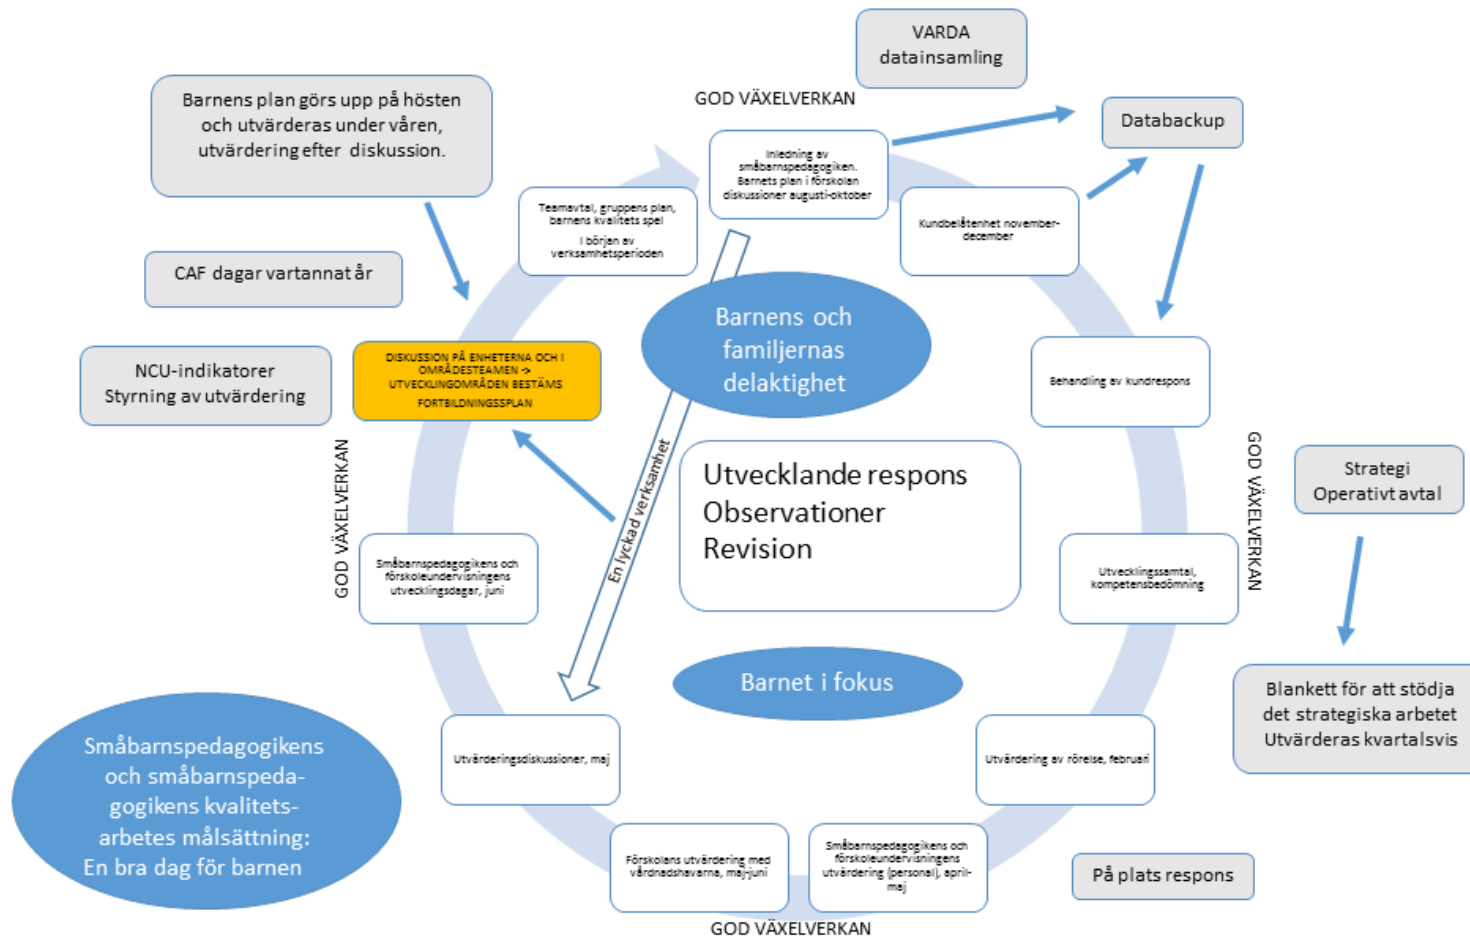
VARDA datainsamling

GOD VÄXELVERKAN

Databackup

Barnens plan görs upp på hösten och utvärderas under våren, utvärdering efter diskussion.

Inledning av småbarnspedagogiken. Barnets plan i förskolan diskussioner augusti-oktober

Teamavtal, gruppens plan, barnens kvalitets spel I början av verksamhetsperioden

Kundbelåtenhet november-december

CAF dagar vartannat år

Barnens och familjernas delaktighet

Behandling av kundrespons

NCU-indikatorer Styrning av utvärdering

DISKUSSION PÅ ENHETERNA OCH I OMRÅDESTEAMEN -> UTVECKLINGOMRÅDEN BESTÄMS FORTBILDNINGSSPLAN

GOD VÄXELVERKAN

Utvecklande respons Observationer Revision

GOD VÄXELVERKAN

Strategi Operativt avtal

En lyckad verksamhet

Småbarnspedagogikens och förskoleundervisningens utvecklingsdagar, juni

Utvecklingssamtal, kompetensbedömning

Barnet i fokus

Blankett för att stödja det strategiska arbetet Utvärderas kvartalsvis

Småbarnspedagogikens och småbarnspedagogikens kvalitetsarbetes målsättning: En bra dag för barnen

Utvärderingsdiskussioner, maj

Utvärdering av rörelse, februari

Förskolans utvärdering med vårdnadshavarna, maj-juni

Småbarnspedagogikens och förskoleundervisningens utvärdering (personal), april-maj

På plats respons

GOD VÄXELVERKAN